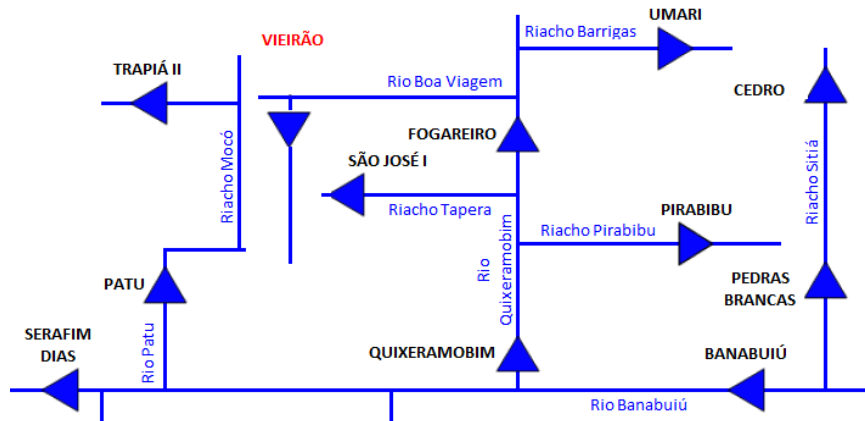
VIEIRÃO

UMARI

Riacho Barrigas

TRAPIÁ II

Rio Boa Viagem

CEDRO

FOGAREIRO

Riacho Mocó

SÃO JOSÉ I

Riacho Tapera

PIRABIBU

Riacho Sitiá

Riacho Pirabibu

Rio Quixeramobim

PATU

PEDRAS BRANCAS

SERAFIM DIAS

Rio Patu

QUIXERAMOBIM

BANABUIÚ

Rio Banabuiú